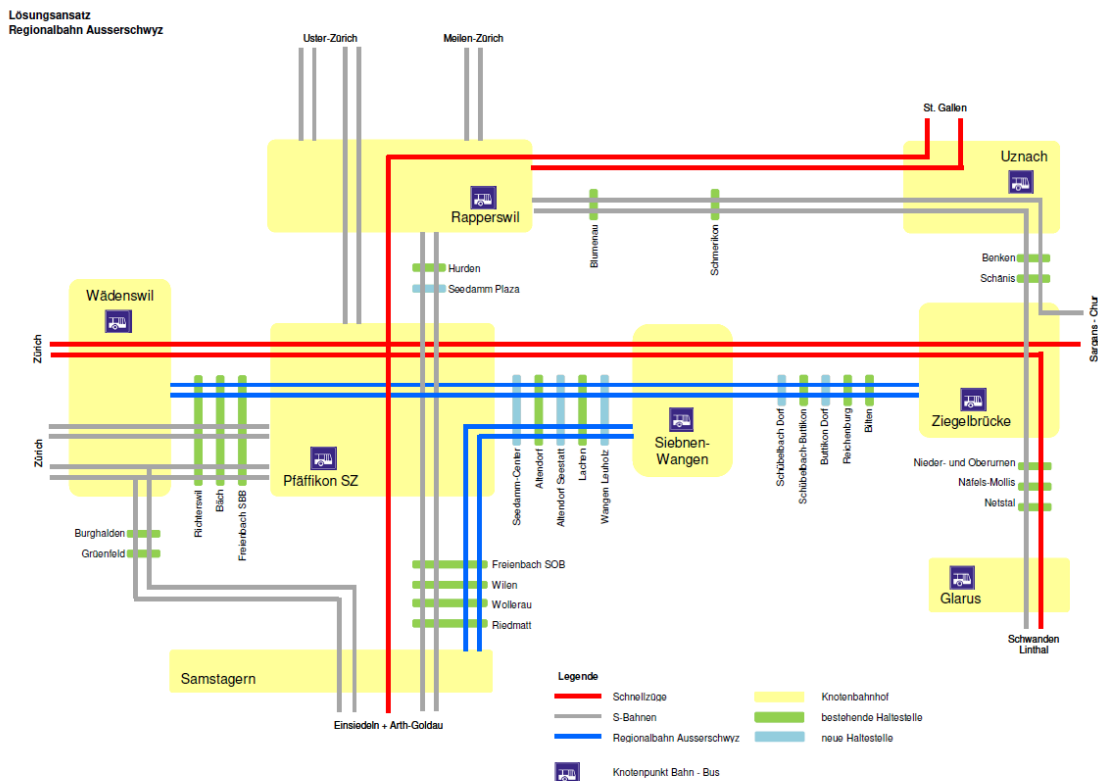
Lösungsansatz
Regionalbahn Ausserschwyz

Uster-Zürich

Meilen-Zürich

St. Gallen

Uznach

Rapperswil

Blumenau

Schmerikon

Benken

Schänis

Sargans - Chur

Hurden

Seedamm Plaza

Wädenswil

Zürich

Zürich

Pfäffikon SZ

Siebnen-Wangen

Ziegelbrücke

Richterswil

Bäch

Freienbach SBB

Seedamm-Center

Altendorf

Altendorf Seestatt

Lachen

Wangen Leuholz

Schübelbach Dorf

Schübelbach-Buttikon

Buttikon Dorf

Reichenburg

Bilten

Nieder- und Oberurnen

Näfels-Mollis

Netstal

Burghalden

Grüenfeld

Freienbach SOB

Wilen

Wollerau

Riedmatt

Glarus

Schwanden

Linthal

Samstagern

Einsiedeln + Arth-Goldau

Legende

Schnellzüge

S-Bahnen

Regionalbahn Ausserschwyz

Knotenbahnhof

bestehende Haltestelle

neue Haltestelle

Knotenpunkt Bahn - Bus